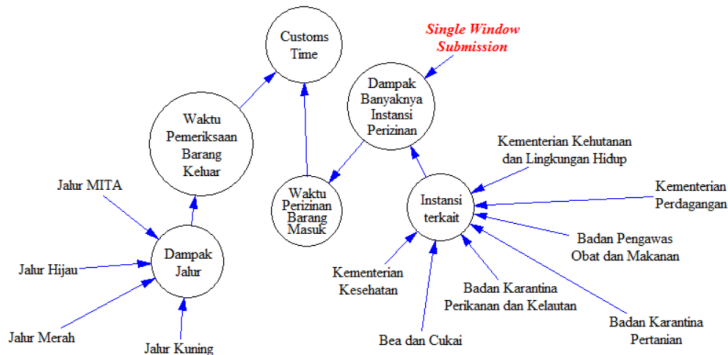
Customs Time

Single Window Submission

Dampak Banyaknya Instansi Perizinan

Waktu Pemeriksaan Barang Keluar

Waktu Perizinan Barang Masuk

Kementerian Kehutanan dan Lingkungan Hidup

Kementerian Perdagangan

Instansi terkait

Badan Pengawas Obat dan Makanan

Jalur MITA

Dampak Jalur

Jalur Hijau

Jalur Merah

Jalur Kuning

Kementerian Kesehatan

Bea dan Cukai

Badan Karantina Perikanan dan Kelautan

Badan Karantina Pertanian